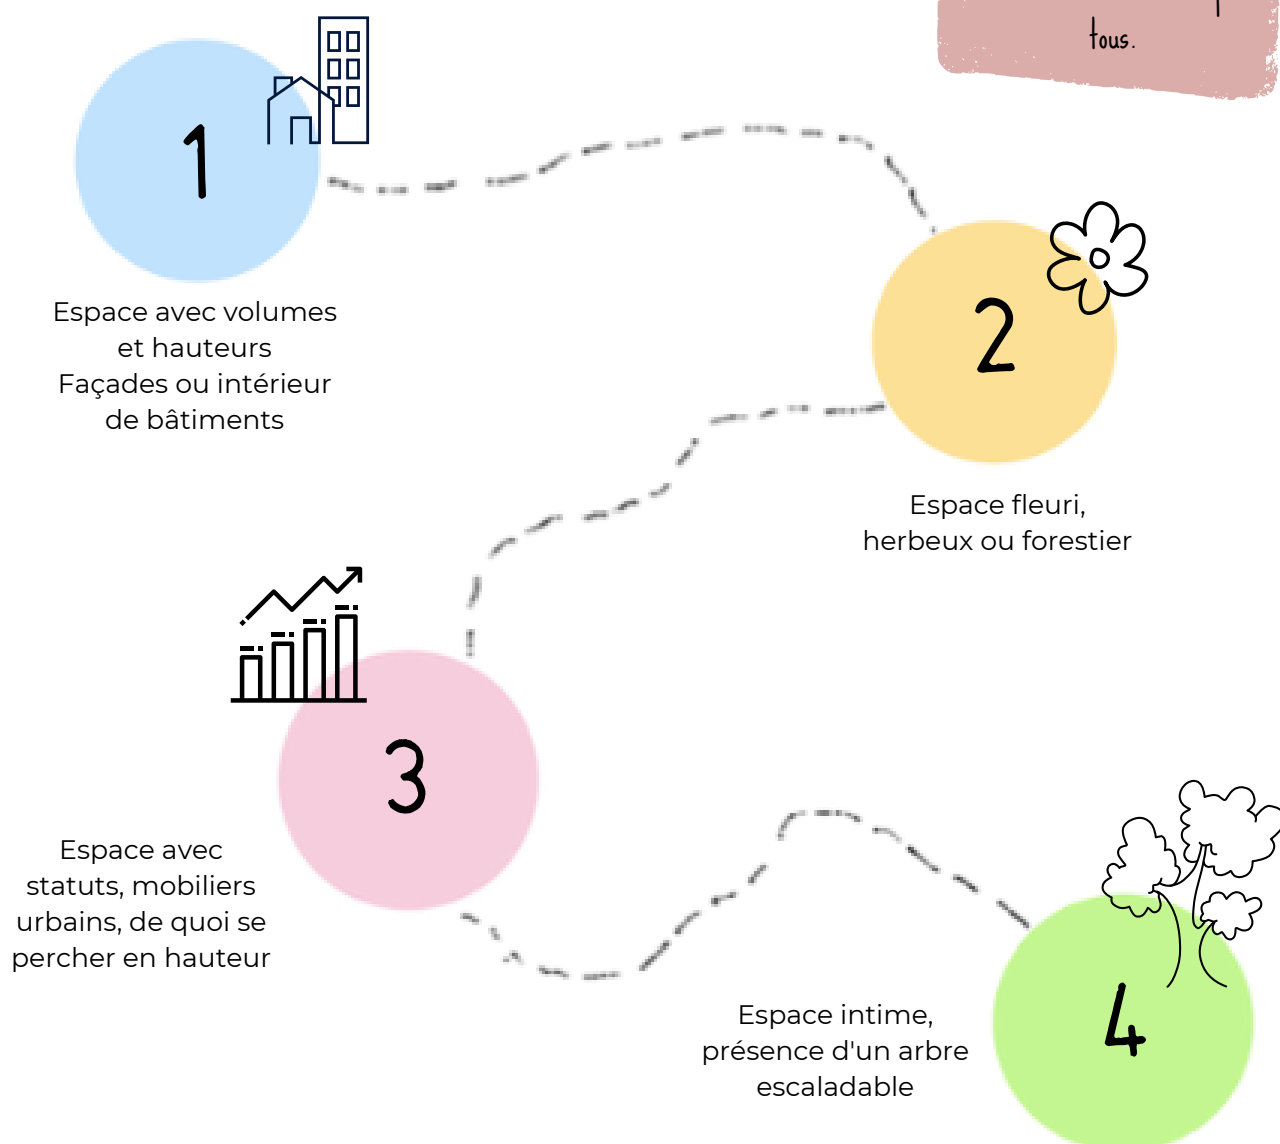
tous.

1

Espace avec volumes et hauteurs
Façades ou intérieur de bâtiments

2

Espace fleuri, herbeux ou forestier

3

Espace avec statuts, mobiliers urbains, de quoi se percher en hauteur

4

Espace intime, présence d'un arbre escaladable